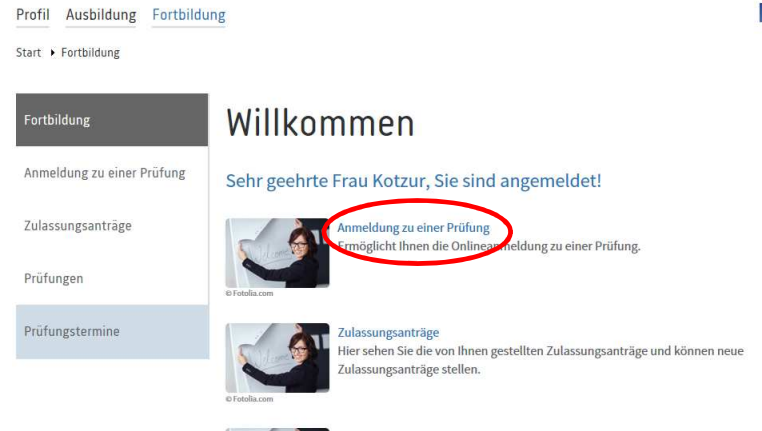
Profil Ausbildung Fortbildung

Start ▸ Fortbildung

Fortbildung

Anmeldung zu einer Prüfung

Zulassungsanträge

Prüfungen

Prüfungstermine

Willkommen

Sehr geehrte Frau Kotzur, Sie sind angemeldet!

© Fotolia.com

Anmeldung zu einer Prüfung
Ermöglicht Ihnen die Onlineanmeldung zu einer Prüfung.

© Fotolia.com

Zulassungsanträge
Hier sehen Sie die von Ihnen gestellten Zulassungsanträge und können neue Zulassungsanträge stellen.